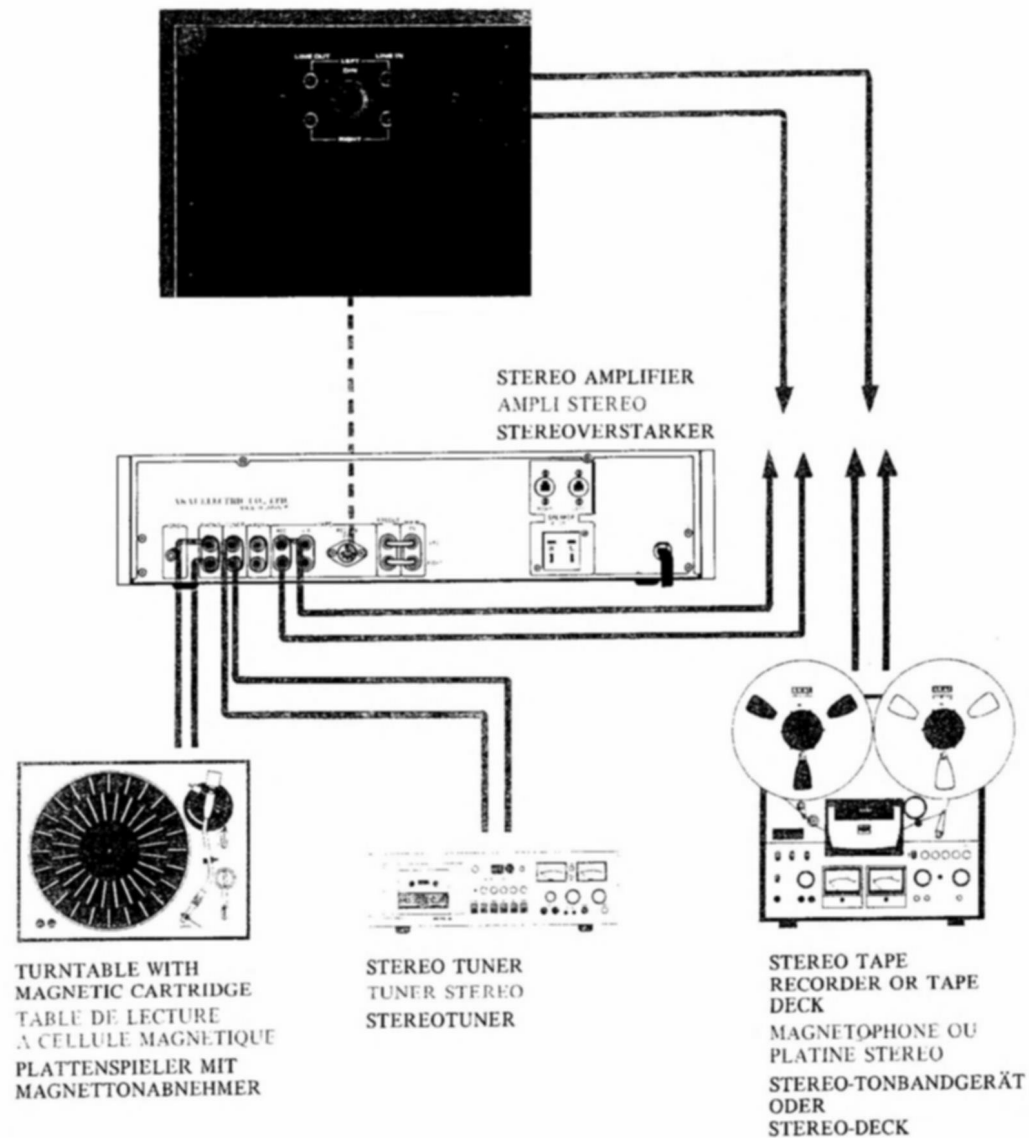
LINE OUT
LEFT
DIN
LINE IN
RIGHT

STEREO AMPLIFIER
AMPLI STEREO
STEREOVERSTARKER

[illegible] ELECTRIC CO., LTD

TURNTABLE WITH MAGNETIC CARTRIDGE
TABLE DE LECTURE A CELLULE MAGNETIQUE
PLATTENSPIELER MIT MAGNETTONABNEHMER

STEREO TUNER
TUNER STEREO
STEREOTUNER

STEREO TAPE RECORDER OR TAPE DECK
MAGNETOPHONE OU PLATINE STEREO
STEREO-TONBANDGERÄT ODER STEREO-DECK